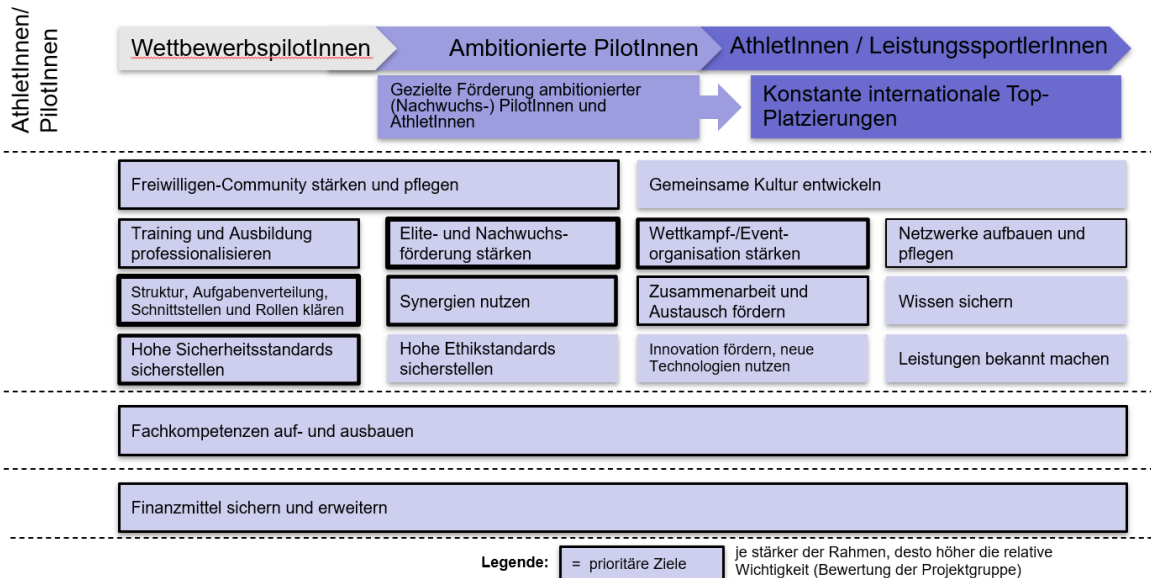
AthletInnen/ PilotInnen

WettbewerbspilotInnen

Ambitionierte PilotInnen

AthletInnen / LeistungssportlerInnen

Gezielte Förderung ambitionierter (Nachwuchs-) PilotInnen und AthletInnen

Konstante internationale Top-Platzierungen

Freiwilligen-Community stärken und pflegen

Gemeinsame Kultur entwickeln

Training und Ausbildung professionalisieren

Elite- und Nachwuchsförderung stärken

Wettkampf-/Eventorganisation stärken

Netzwerke aufbauen und pflegen

Struktur, Aufgabenverteilung, Schnittstellen und Rollen klären

Synergien nutzen

Zusammenarbeit und Austausch fördern

Wissen sichern

Hohe Sicherheitsstandards sicherstellen

Hohe Ethikstandards sicherstellen

Innovation fördern, neue Technologien nutzen

Leistungen bekannt machen

Fachkompetenzen auf- und ausbauen

Finanzmittel sichern und erweitern

Legende: = prioritäre Ziele

je stärker der Rahmen, desto höher die relative Wichtigkeit (Bewertung der Projektgruppe)